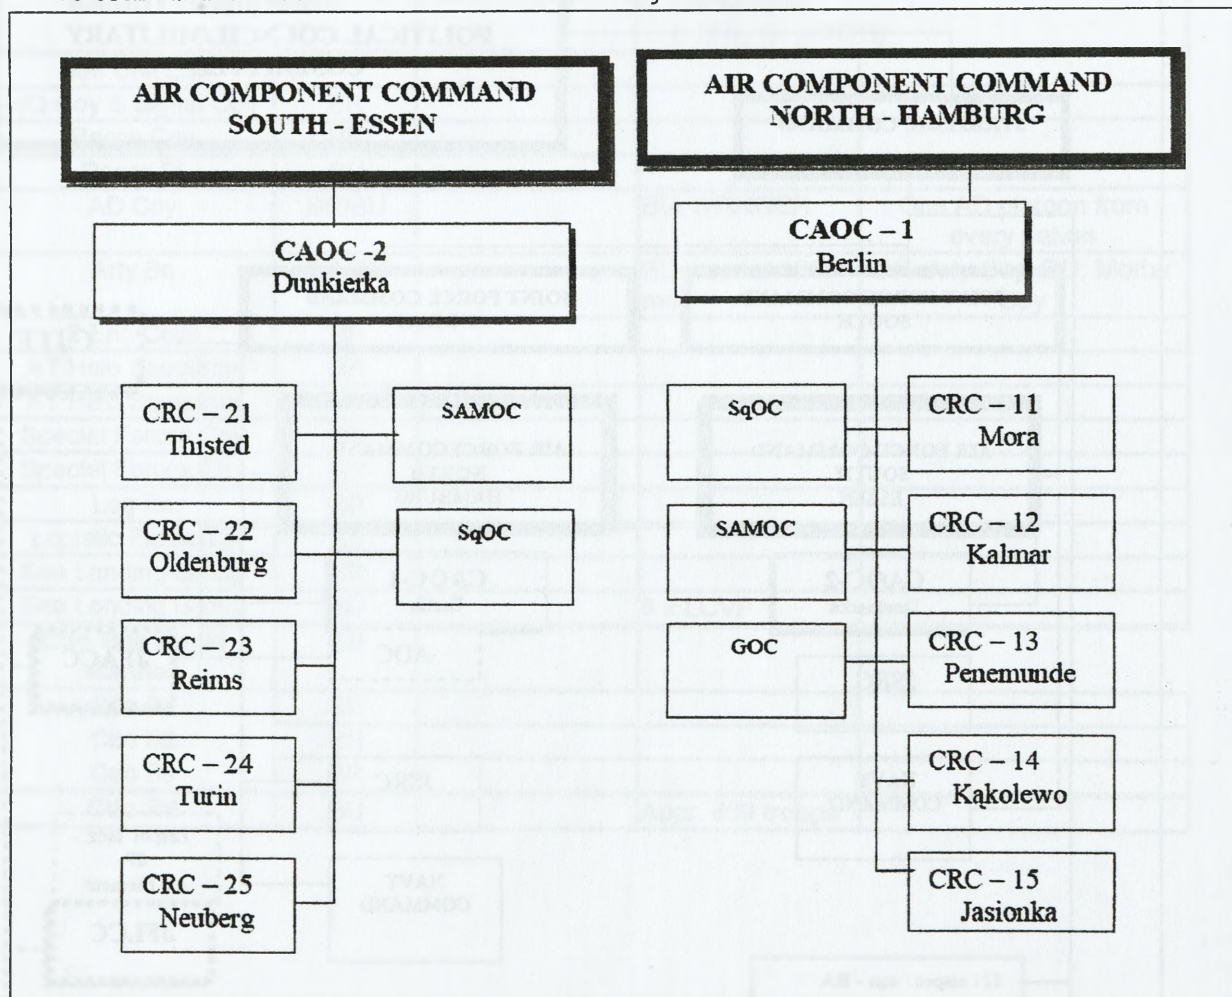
AIR COMPONENT COMMAND SOUTH - ESSEN

AIR COMPONENT COMMAND NORTH - HAMBURG

CAOC -2 Dunkierka

CAOC – 1 Berlin

CRC – 21 Thisted

CRC – 22 Oldenburg

CRC – 23 Reims

CRC – 24 Turin

CRC – 25 Neuberg

SAMOC

SqOC

SqOC

SAMOC

GOC

CRC – 11 Mora

CRC – 12 Kalmar

CRC – 13 Penemunde

CRC – 14 Kakolewo

CRC – 15 Jasionka